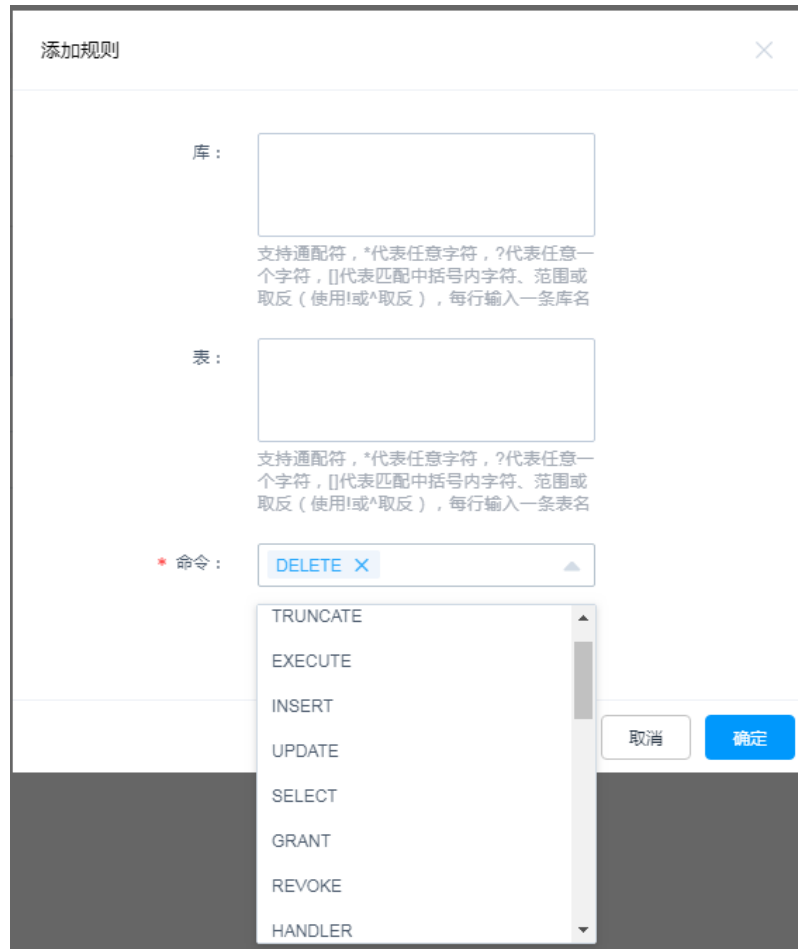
添加规则

×

库：

支持通配符，*代表任意字符，?代表任意一个字符，[]代表匹配中括号内字符、范围或取反（使用!或^取反），每行输入一条库名

表：

支持通配符，*代表任意字符，?代表任意一个字符，[]代表匹配中括号内字符、范围或取反（使用!或^取反），每行输入一条表名

* 命令：

DELETE ×

TRUNCATE

EXECUTE

INSERT

UPDATE

SELECT

GRANT

REVOKE

HANDLER

取消

确定